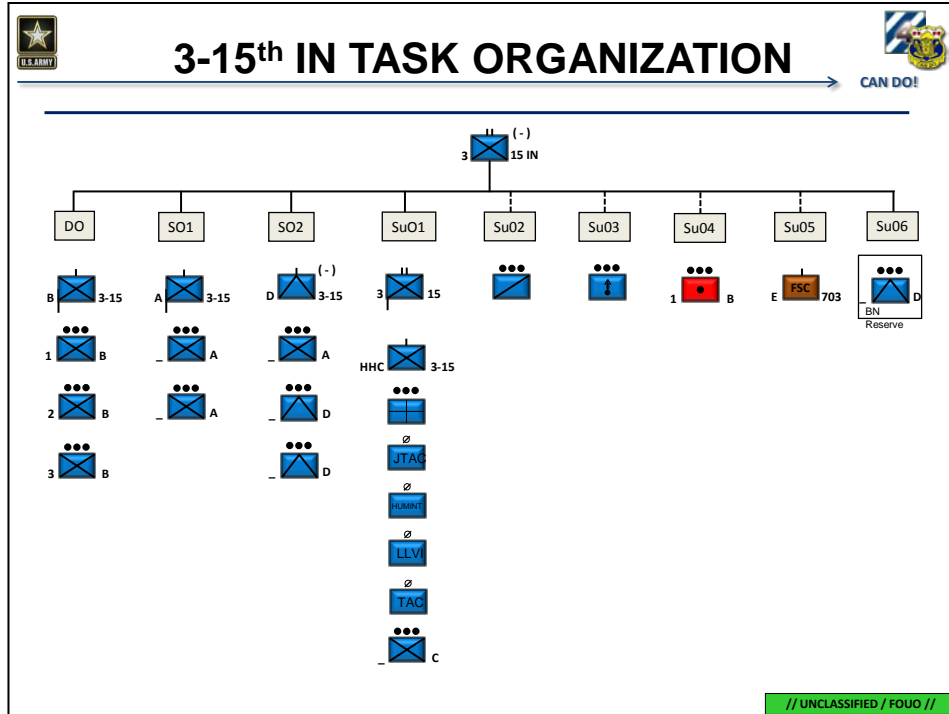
U.S.ARMY

3-15$^{th}$ IN TASK ORGANIZATION

CAN DO!

( - )
3 15 IN

| DO | SO1 | SO2 | SuO1 | Su02 | Su03 | Su04 | Su05 | Su06 |
|---|---|---|---|---|---|---|---|---|

B 3-15
1 B
2 B
3 B

A 3-15
_ A
_ A

( - )
D 3-15
_ A
_ D
_ D

3 15
HHC 3-15
ø JTAC
ø HUMINT
ø LLVI
ø TAC
_ C

1 B

E FSC 703

_ D
BN Reserve

// UNCLASSIFIED / FOUO //